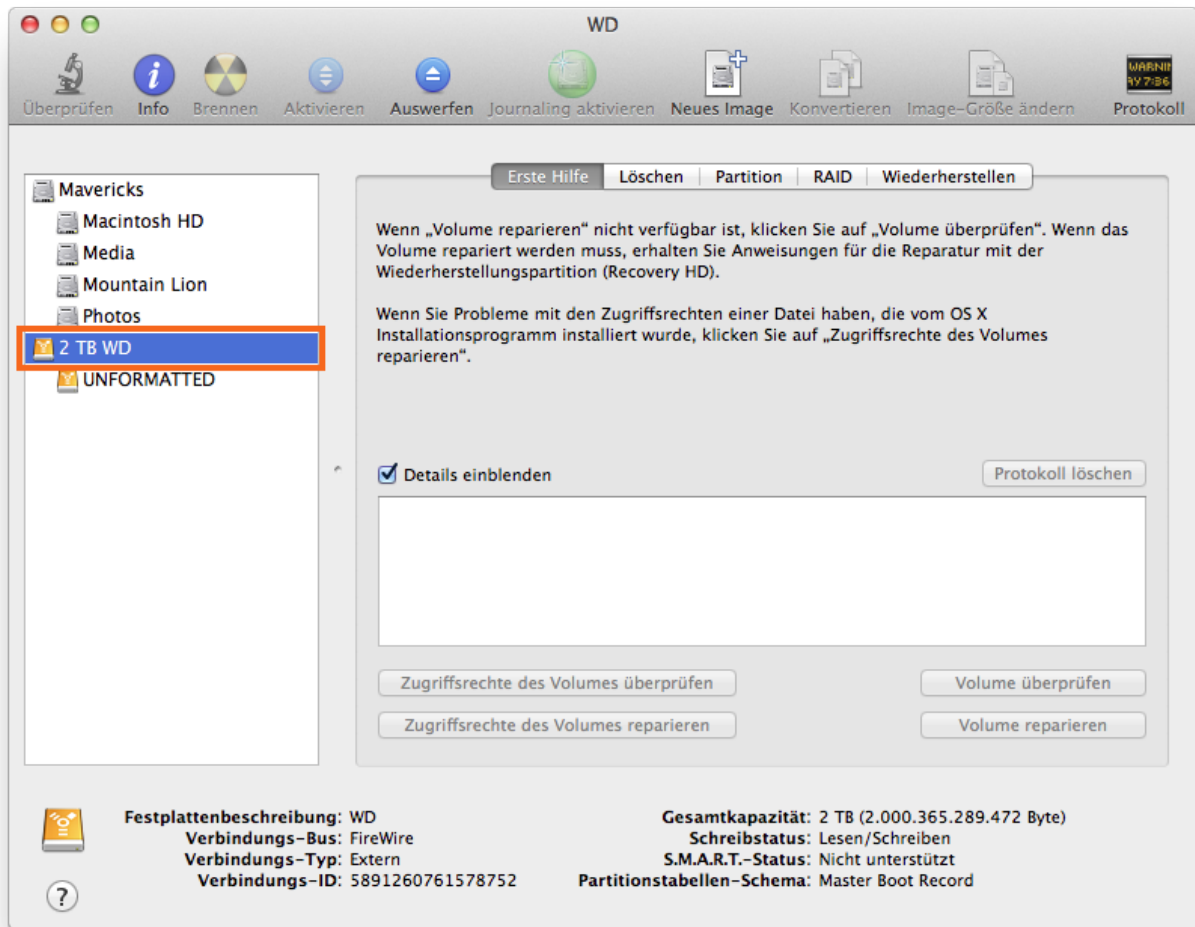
WD

Überprüfen Info Brennen Aktivieren Auswerfen Journaling aktivieren Neues Image Konvertieren Image-Größe ändern Protokoll

WARNIN 9Y 7:36

Mavericks
Macintosh HD
Media
Mountain Lion
Photos
2 TB WD
UNFORMATTED

Erste Hilfe | Löschen | Partition | RAID | Wiederherstellen

Wenn „Volume reparieren“ nicht verfügbar ist, klicken Sie auf „Volume überprüfen“. Wenn das Volume repariert werden muss, erhalten Sie Anweisungen für die Reparatur mit der Wiederherstellungspartition (Recovery HD).

Wenn Sie Probleme mit den Zugriffsrechten einer Datei haben, die vom OS X Installationsprogramm installiert wurde, klicken Sie auf „Zugriffsrechte des Volumes reparieren“.

Details einblenden

Protokoll löschen

Zugriffsrechte des Volumes überprüfen

Volume überprüfen

Zugriffsrechte des Volumes reparieren

Volume reparieren

Festplattenbeschreibung: WD
Verbindungs-Bus: FireWire
Verbindungs-Typ: Extern
Verbindungs-ID: 5891260761578752

Gesamtkapazität: 2 TB (2.000.365.289.472 Byte)
Schreibstatus: Lesen/Schreiben
S.M.A.R.T.-Status: Nicht unterstützt
Partitionstabellen-Schema: Master Boot Record

?